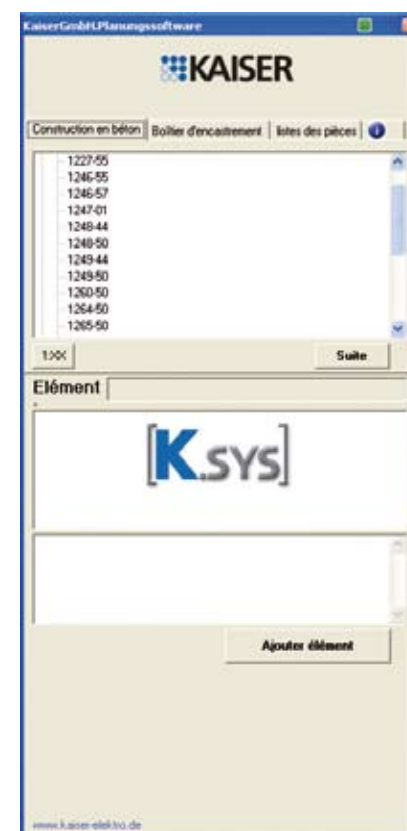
KaiserGmbH.Planungssoftware

KAISER

Construction en béton | Boîtier d'encastrement | listes des pièces

1227-55
1246-55
1246-57
1247-01
1248-44
1248-50
1249-44
1249-50
1260-50
1264-50
1265-50

1XX

Suite

Elément

[K.SYS]

Ajouter élément

www.kaiser-elektro.de